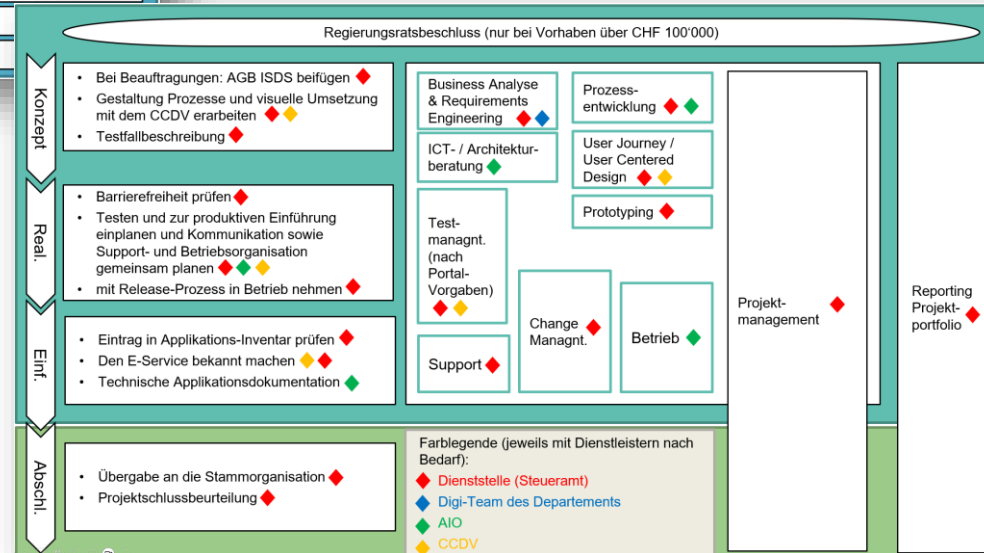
Regierungsratsbeschluss (nur bei Vorhaben über CHF 100'000)

Konzept

• Bei Beauftragungen: AGB ISDS beifügen
• Gestaltung Prozesse und visuelle Umsetzung mit dem CCDV erarbeiten
• Testfallbeschreibung

Real.

• Barrierefreiheit prüfen
• Testen und zur produktiven Einführung einplanen und Kommunikation sowie Support- und Betriebsorganisation gemeinsam planen
• mit Release-Prozess in Betrieb nehmen

Einf.

• Eintrag in Applikations-Inventar prüfen
• Den E-Service bekannt machen
• Technische Applikationsdokumentation

Abschl.

• Übergabe an die Stammorganisation
• Projektschlussbeurteilung

Business Analyse & Requirements Engineering

Prozess-entwicklung

ICT- / Architektur-beratung

User Journey / User Centered Design

Prototyping

Test-managnt. (nach Portal-Vorgaben)

Change Managnt.

Betrieb

Support

Projekt-management

Reporting Projekt-portfolio

Farblegende (jeweils mit Dienstleistern nach Bedarf):
Dienststelle (Steueramt)
Digi-Team des Departements
AIO
CCDV